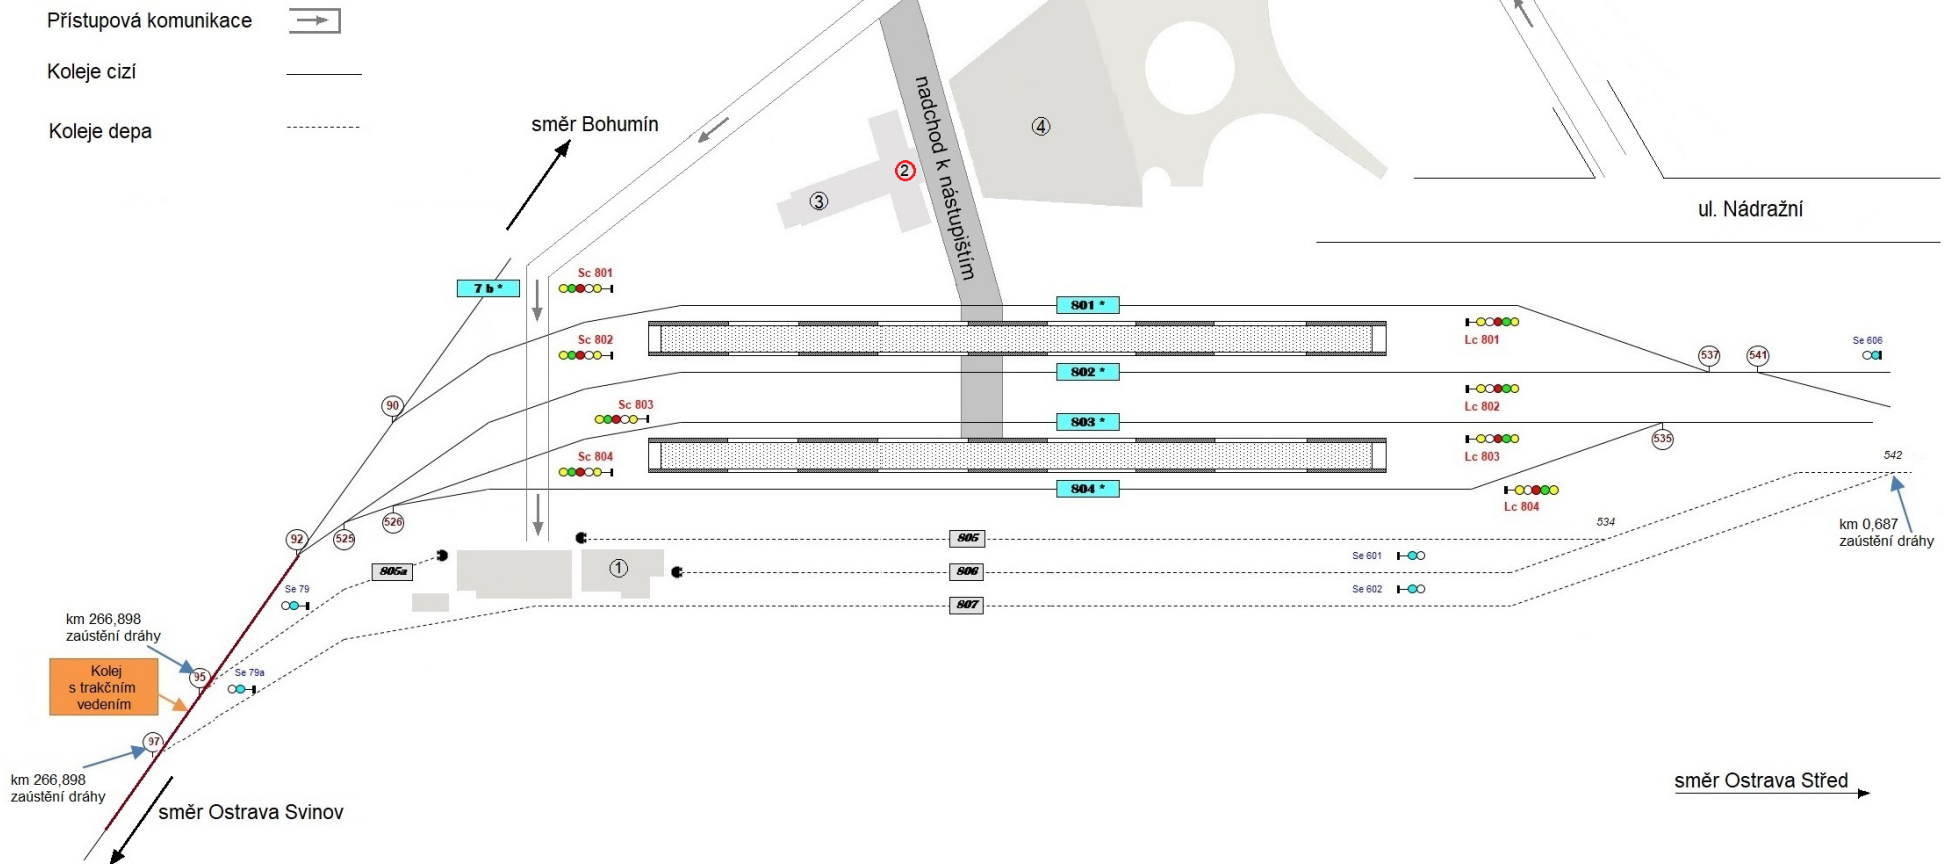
Přístupová komunikace

Koleje cizí

Koleje depa

směr Bohumín

nadchod k nástupištím

④

②

③

ul. Nádražní

7 b *

Sc 801

801 *

Sc 802

Lc 801

537

541

Se 606

802 *

Sc 803

Lc 802

803 *

535

Sc 804

Lc 803

542

804 *

Lc 804

90

534

km 0,687
zaústění dráhy

92

525

526

805

805a

①

806

Se 601

Se 79

807

Se 602

km 266,898
zaústění dráhy

Kolej
s trakčním
vedením

95

Se 79a

97

km 266,898
zaústění dráhy

směr Ostrava Svinov

směr Ostrava Střed